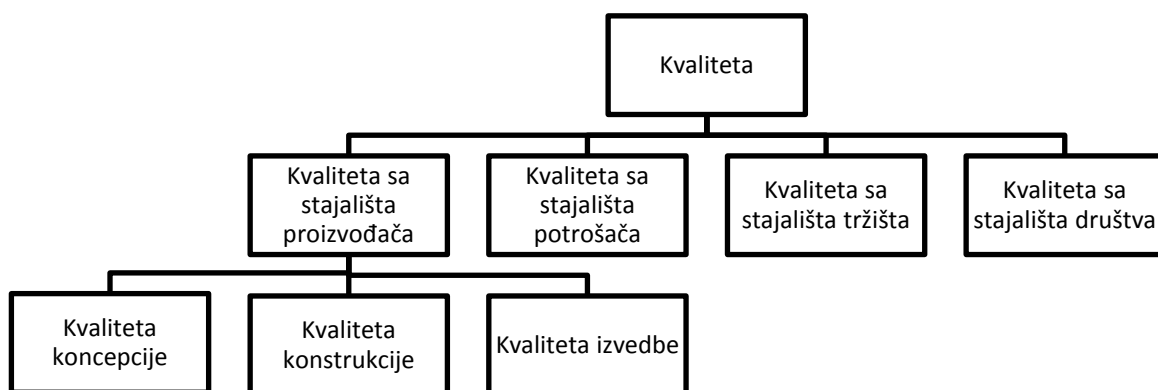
Kvaliteta

Kvaliteta sa stajališta proizvođača

Kvaliteta sa stajališta potrošača

Kvaliteta sa stajališta tržišta

Kvaliteta sa stajališta društva

Kvaliteta koncepcije

Kvaliteta konstrukcije

Kvaliteta izvedbe